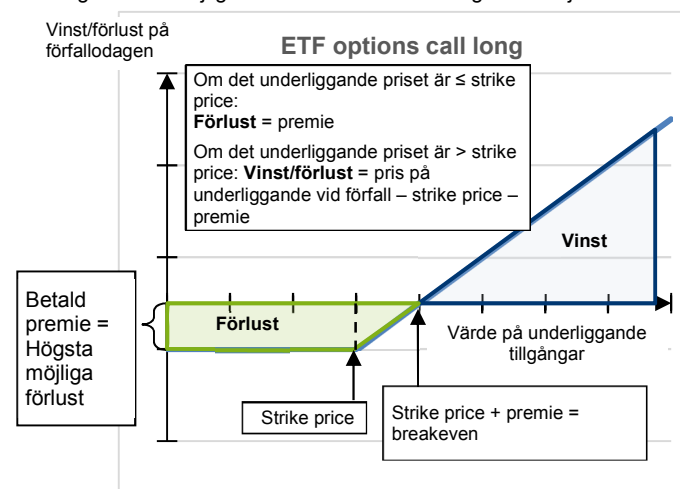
Vinst/förlust på förfallodagen

ETF options call long

Om det underliggande priset är ≤ strike price:
**Förlust** = premie

Om det underliggande priset är > strike price: **Vinst/förlust** = pris på underliggande vid förfall – strike price – premie

Vinst

Betald premie = Högsta möjliga förlust

Förlust

Värde på underliggande tillgångar

Strike price

Strike price + premie = breakeven